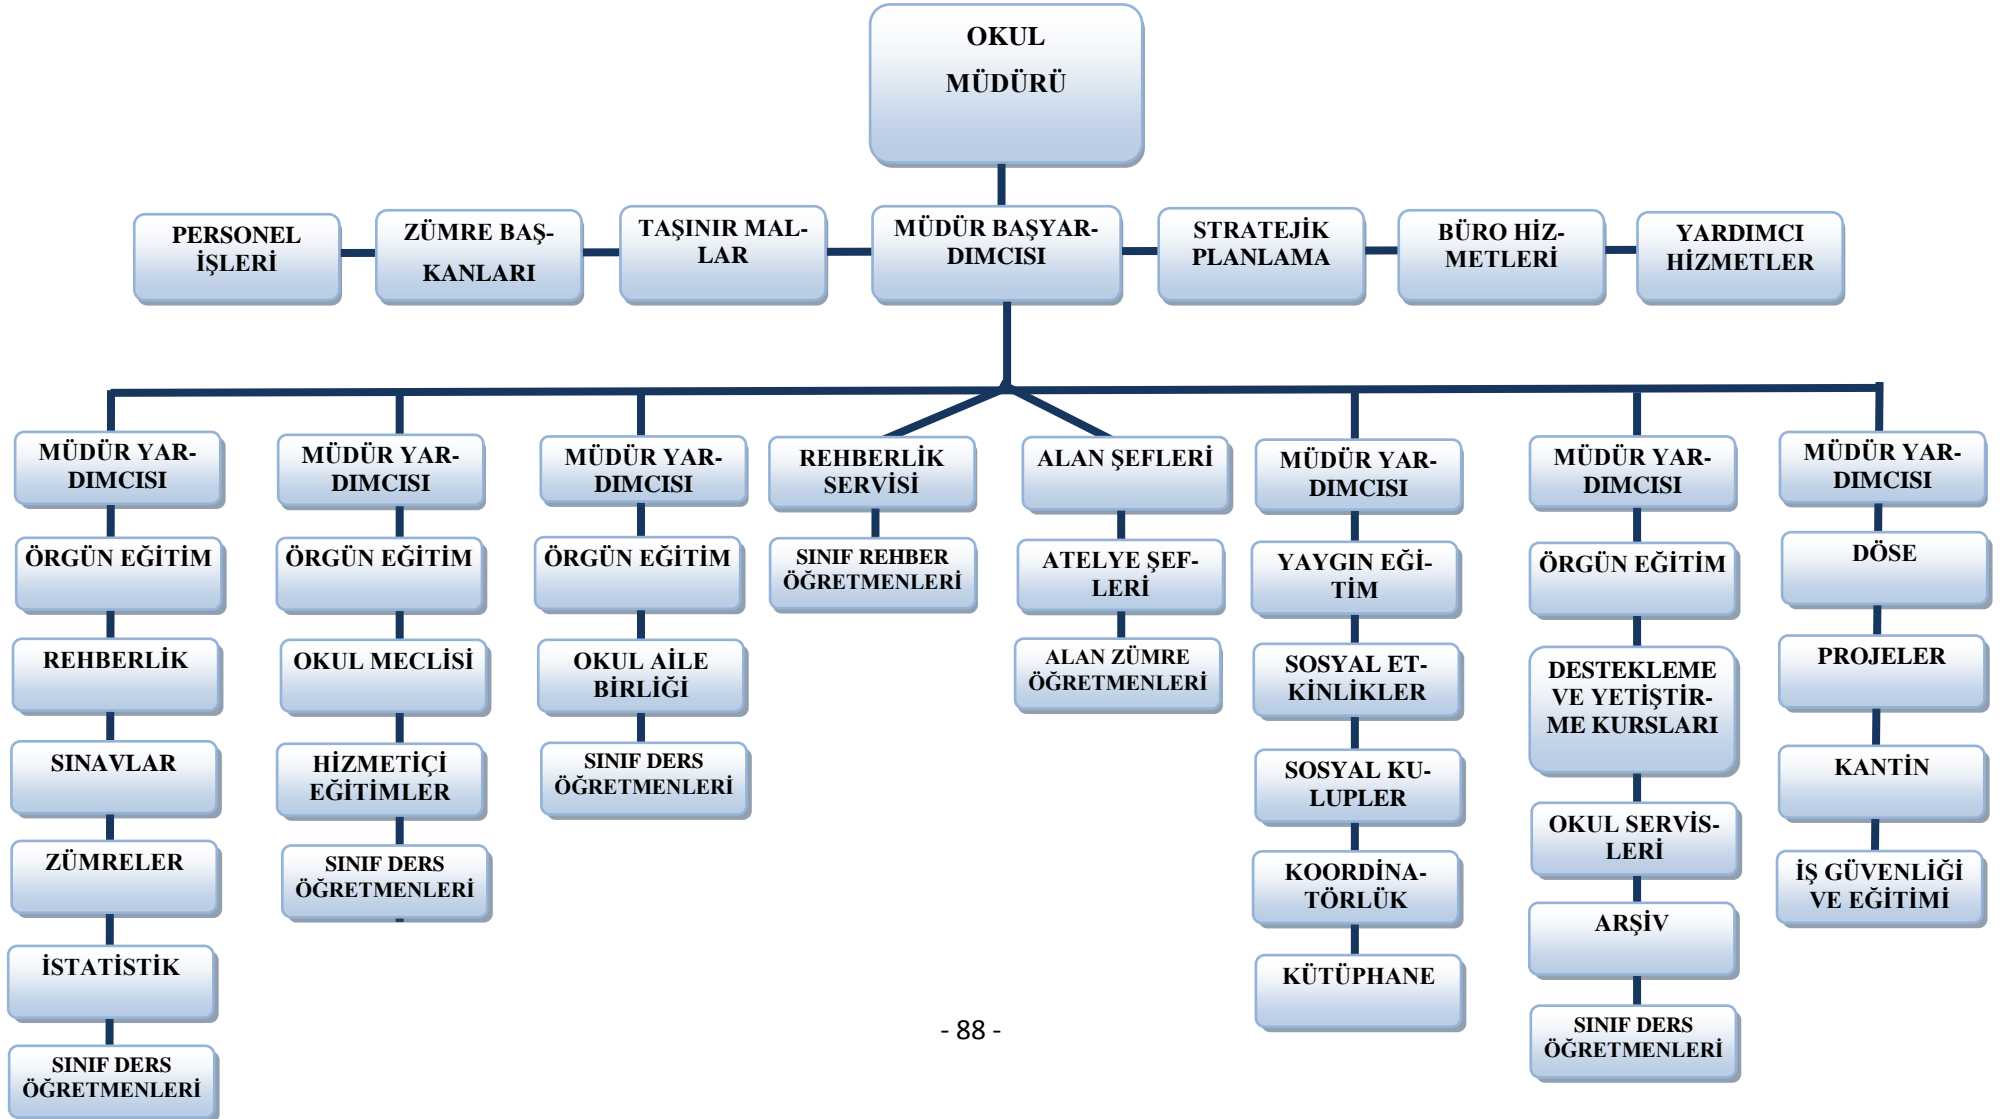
OKUL MÜDÜRÜ

PERSONEL İŞLERİ

ZÜMRE BAŞKANLARI

TAŞINIR MALLAR

MÜDÜR BAŞYARDIMCISI

STRATEJİK PLANLAMA

BÜRO HİZMETLERİ

YARDIMCI HİZMETLER

MÜDÜR YARDIMCISI

ÖRGÜN EĞİTİM

REHBERLİK

SINAVLAR

ZÜMRELER

İSTATİSTİK

SINIF DERS ÖĞRETMENLERİ

MÜDÜR YARDIMCISI

ÖRGÜN EĞİTİM

OKUL MECLİSİ

HİZMETİÇİ EĞİTİMLER

SINIF DERS ÖĞRETMENLERİ

MÜDÜR YARDIMCISI

ÖRGÜN EĞİTİM

OKUL AİLE BİRLİĞİ

SINIF DERS ÖĞRETMENLERİ

REHBERLİK SERVİSİ

SINIF REHBER ÖĞRETMENLERİ

ALAN ŞEFLERİ

ATELYE ŞEFLERİ

ALAN ZÜMRE ÖĞRETMENLERİ

MÜDÜR YARDIMCISI

YAYGIN EĞİTİM

SOSYAL ETKİNLİKLER

SOSYAL KULUPLER

KOORDİNATÖRLÜK

KÜTÜPHANE

MÜDÜR YARDIMCISI

ÖRGÜN EĞİTİM

DESTEKLEME VE YETİŞTİRME KURSLARI

OKUL SERVİSLERİ

ARŞİV

SINIF DERS ÖĞRETMENLERİ

MÜDÜR YARDIMCISI

DÖSE

PROJELER

KANTİN

İŞ GÜVENLİĞİ VE EĞİTİMİ

- 88 -